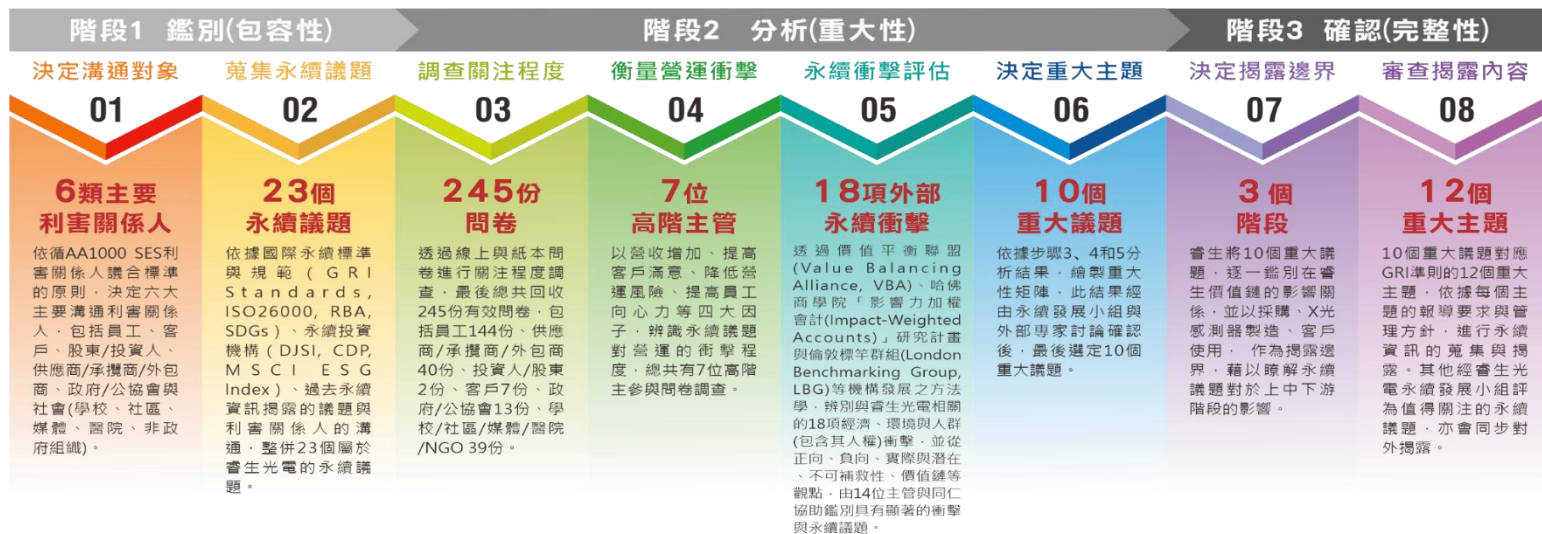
階段1 鑑別(包容性)

階段2 分析(重大性)

階段3 確認(完整性)

決定溝通對象

01

6類主要利害關係人

依循AA1000 SES利害關係人議合標準的原則，決定六大主要溝通利害關係人，包括員工、客戶、股東/投資人、供應商/承攬商/外包商、政府/公協會與社會(學校、社區、媒體、醫院、非政府組織)。

蒐集永續議題

02

23個永續議題

依據國際永續標準與規範(GRI Standards, ISO26000, RBA, SDGs)、永續投資機構(DJSI, CDP, MSCI ESG Index)、過去永續資訊揭露的議題與利害關係人的溝通，整併23個屬於睿生光電的永續議題。

調查關注程度

03

245份問卷

透過線上與紙本問卷進行關注程度調查，最後總共回收245份有效問卷，包括員工144份、供應商/承攬商/外包商40份、投資人/股東2份、客戶7份、政府/公協會13份、學校/社區/媒體/醫院/NGO 39份。

衡量營運衝擊

04

7位高階主管

以營收增加、提高客戶滿意、降低營運風險、提高員工向心力等四大因子，辨識永續議題對營運的衝擊程度，總共有7位高階主參與問卷調查。

永續衝擊評估

05

18項外部永續衝擊

透過價值平衡聯盟(Value Balancing Alliance, VBA)、哈佛商學院「影響力加權會計(Impact-Weighted Accounts)」研究計畫與倫敦標竿群組(London Benchmarking Group, LBG)等機構發展之方法學，辨別與睿生光電相關的18項經濟、環境與人群(包含其人權)衝擊，並從正向、負向、實際與潛在、不可補救性、價值鏈等觀點，由14位主管與同仁協助鑑別具有顯著的衝擊與永續議題。

決定重大主題

06

10個重大議題

依據步驟3、4和5分析結果，繪製重大性矩陣，此結果經由永續發展小組與外部專家討論確認後，最後選定10個重大議題。

決定揭露邊界

07

3個階段

睿生將10個重大議題，逐一鑑別在睿生價值鏈的影響關係，並以採購、X光感測器製造、客戶使用， 作為揭露邊界，藉以瞭解永續議題對於上中下游階段的影響。

審查揭露內容

08

12個重大主題

10個重大議題對應GRI準則的12個重大主題，依據每個主題的報導要求與管理方針，進行永續資訊的蒐集與揭露。其他經睿生光電永續發展小組評為值得關注的永續議題，亦會同步對外揭露。